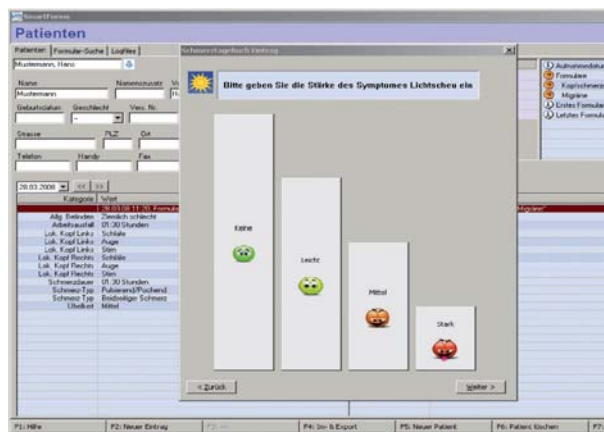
SmartForms

Patienten

Patienten | Formular-Suche | Logfiles

Mustermann, Hans

Name
Mustermann

Namenszusatz

Geburtsdatum

Geschlecht

Vers. Nr.

Strasse

PLZ

Ort

Telefon

Handy

Fax

28.03.2008

Kategorie | Wert
28.03.08 11:20 Formul
Allg. Befinden | Ziemlich schlecht
Arbeitsausfall | 01:30 Stunden
Lok. Kopf Links | Schläfe
Lok. Kopf Links | Auge
Lok. Kopf Links | Stirn
Lok. Kopf Rechts | Schläfe
Lok. Kopf Rechts | Auge
Lok. Kopf Rechts | Stirn
Schmerzdauer | 01:30 Stunden
Schmerz-Typ | Pulsierend/Pochend
Schmerz-Typ | Beidseitiger Schmerz
Übelkeit | Mittel

Schmerztagebuch Eintrag

Bitte geben Sie die Stärke des Symptomes Lichtscheu ein

Keine

Leicht

Mittel

Stark

< Zurück

Weiter >

Aufnahmeanduk
Formulare
Kopfschmerz
Migräne
Erstes Formular
Letztes Formular

Migräne"

F1: Hilfe | F2: Neuer Eintrag | F3: -- | F4: Im- & Export | F5: Neuer Patient | F6: Patient löschen | F7: